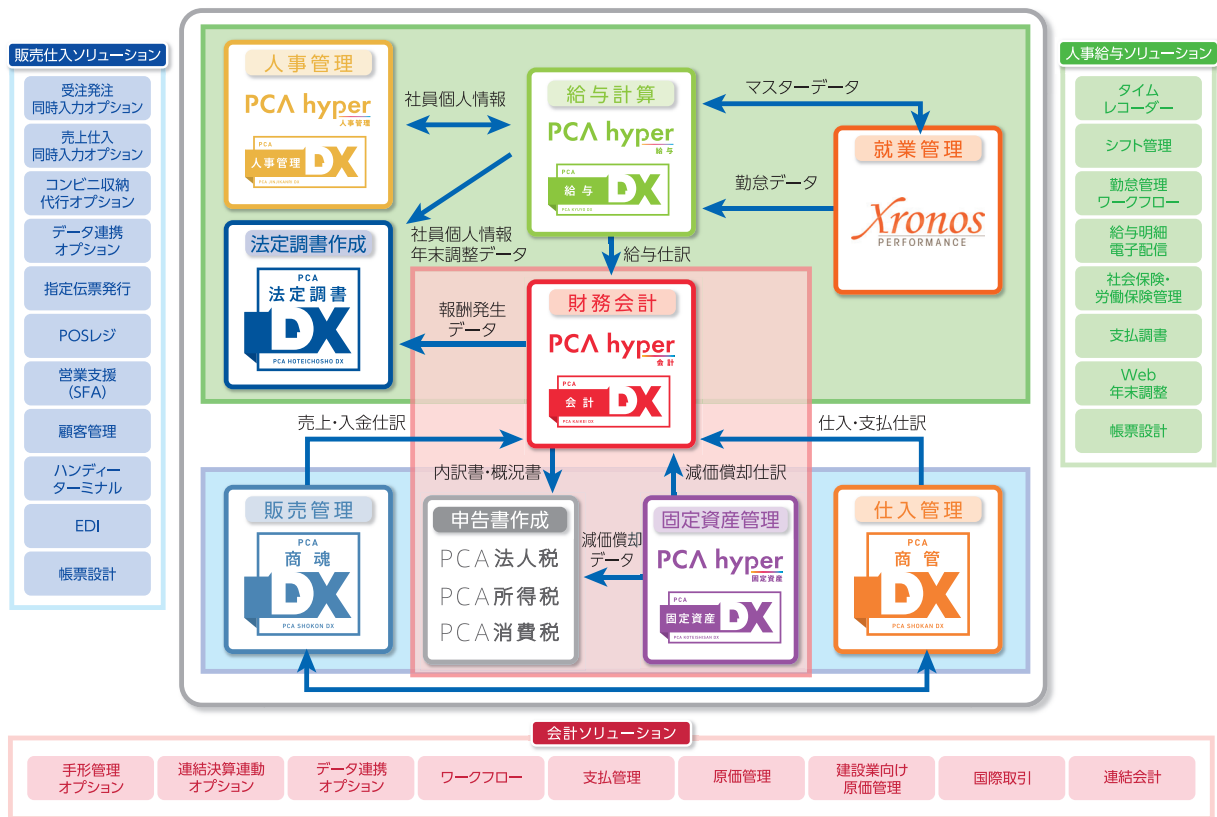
販売仕入ソリューション

受注発注同時入力オプション

売上仕入同時入力オプション

コンビニ収納代行オプション

データ連携オプション

指定伝票発行

POSレジ

営業支援(SFA)

顧客管理

ハンディーターミナル

EDI

帳票設計

人事管理

PCA hyper 人事管理

PCA 人事管理 DX

PCA JINJIKANRI DX

社員個人情報

給与計算

PCA hyper 給与

PCA 給与 DX

PCA KYUYO DX

マスターデータ

就業管理

Xronos PERFORMANCE

勤怠データ

社員個人情報 年末調整データ

給与仕訳

法定調書作成

PCA 法定調書 DX

PCA HOTEICHOSHO DX

報酬発生データ

財務会計

PCA hyper 会計

PCA 会計 DX

PCA KAIKEI DX

売上・入金仕訳

仕入・支払仕訳

内訳書・概況書

減価償却仕訳

販売管理

PCA 商魂 DX

PCA SHOKON DX

申告書作成

PCA法人税

PCA所得税

PCA消費税

減価償却データ

固定資産管理

PCA hyper 固定資産

PCA 固定資産 DX

PCA KOTEISHISAN DX

仕入管理

PCA 商管 DX

PCA SHOKAN DX

人事給与ソリューション

タイムレコーダー

シフト管理

勤怠管理ワークフロー

給与明細電子配信

社会保険・労働保険管理

支払調書

Web年末調整

帳票設計

会計ソリューション

手形管理オプション

連結決算連動オプション

データ連携オプション

ワークフロー

支払管理

原価管理

建設業向け原価管理

国際取引

連結会計